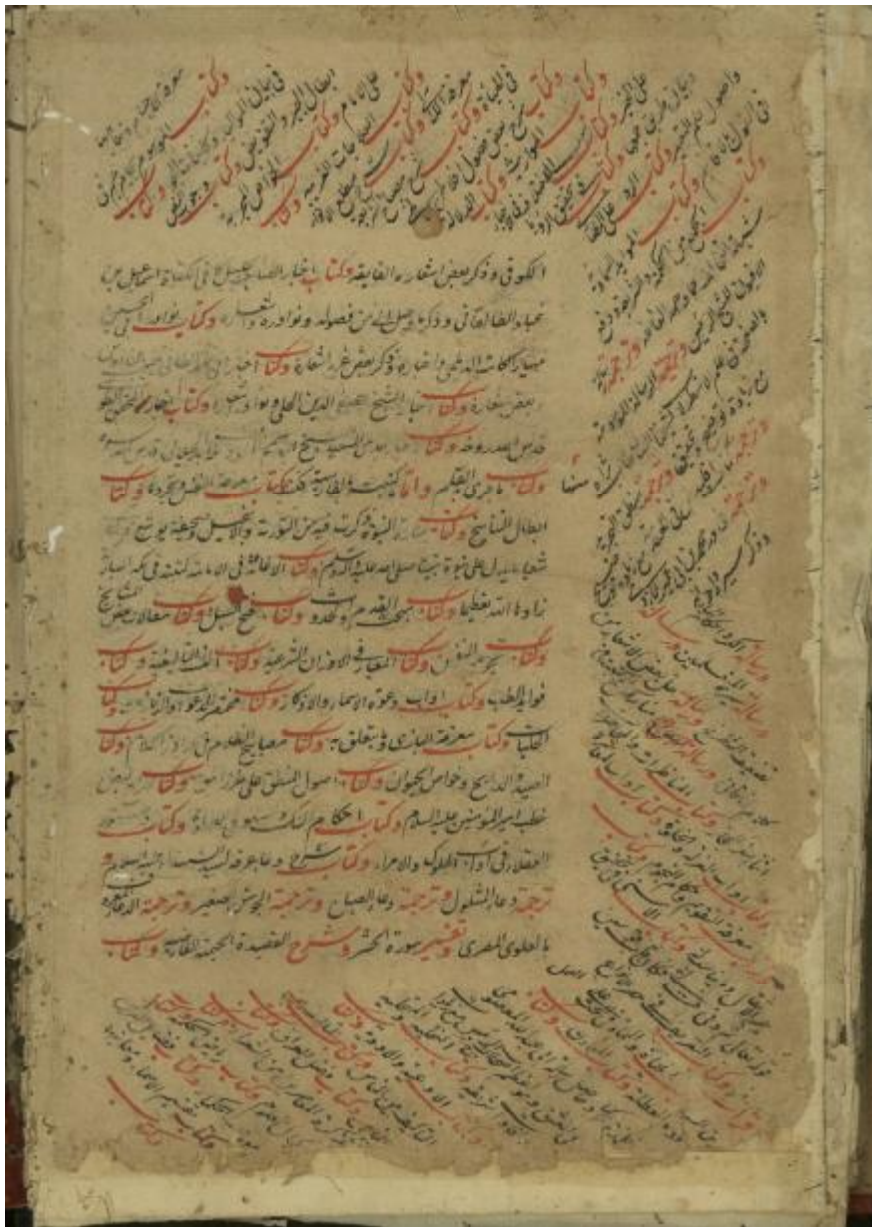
الكوفي وذكر بعض اشعاره الفايقة وكتاب بخلاف الصاحب اسمعيل في الكفاة اسمعيل بن عباد الطالقاني وذكر جمل من فضله وفوايده وشعره وكتاب نوادر الحسين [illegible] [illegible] وكتاب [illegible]
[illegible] وكتاب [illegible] وكتاب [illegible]
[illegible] وكتاب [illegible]
وكتاب ما جرى في العلم وامانيه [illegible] وكتاب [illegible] وكتاب
ابطال التناسخ وكتاب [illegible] النبوة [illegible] من التورية والانجيل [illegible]
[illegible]
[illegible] وكتاب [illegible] وكتاب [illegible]
وكتاب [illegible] وكتاب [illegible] في الاوزان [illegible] وكتاب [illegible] وكتاب
فوايد الطب وكتاب ابواب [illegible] وكتاب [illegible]
الكتاب وكتاب معرفة القبلة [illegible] وكتاب مصباح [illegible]
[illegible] وخواص الحيوان وكتاب اصول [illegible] وكتاب
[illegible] امير المؤمنين عليه السلام وكتاب احكام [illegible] وكتاب
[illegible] وكتاب شرح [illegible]
ترجمة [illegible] وترجمة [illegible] وترجمة الجوشن الصغير وترجمة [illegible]
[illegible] وتفسير سورة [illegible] وشرح القصيدة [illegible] وكتاب

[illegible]